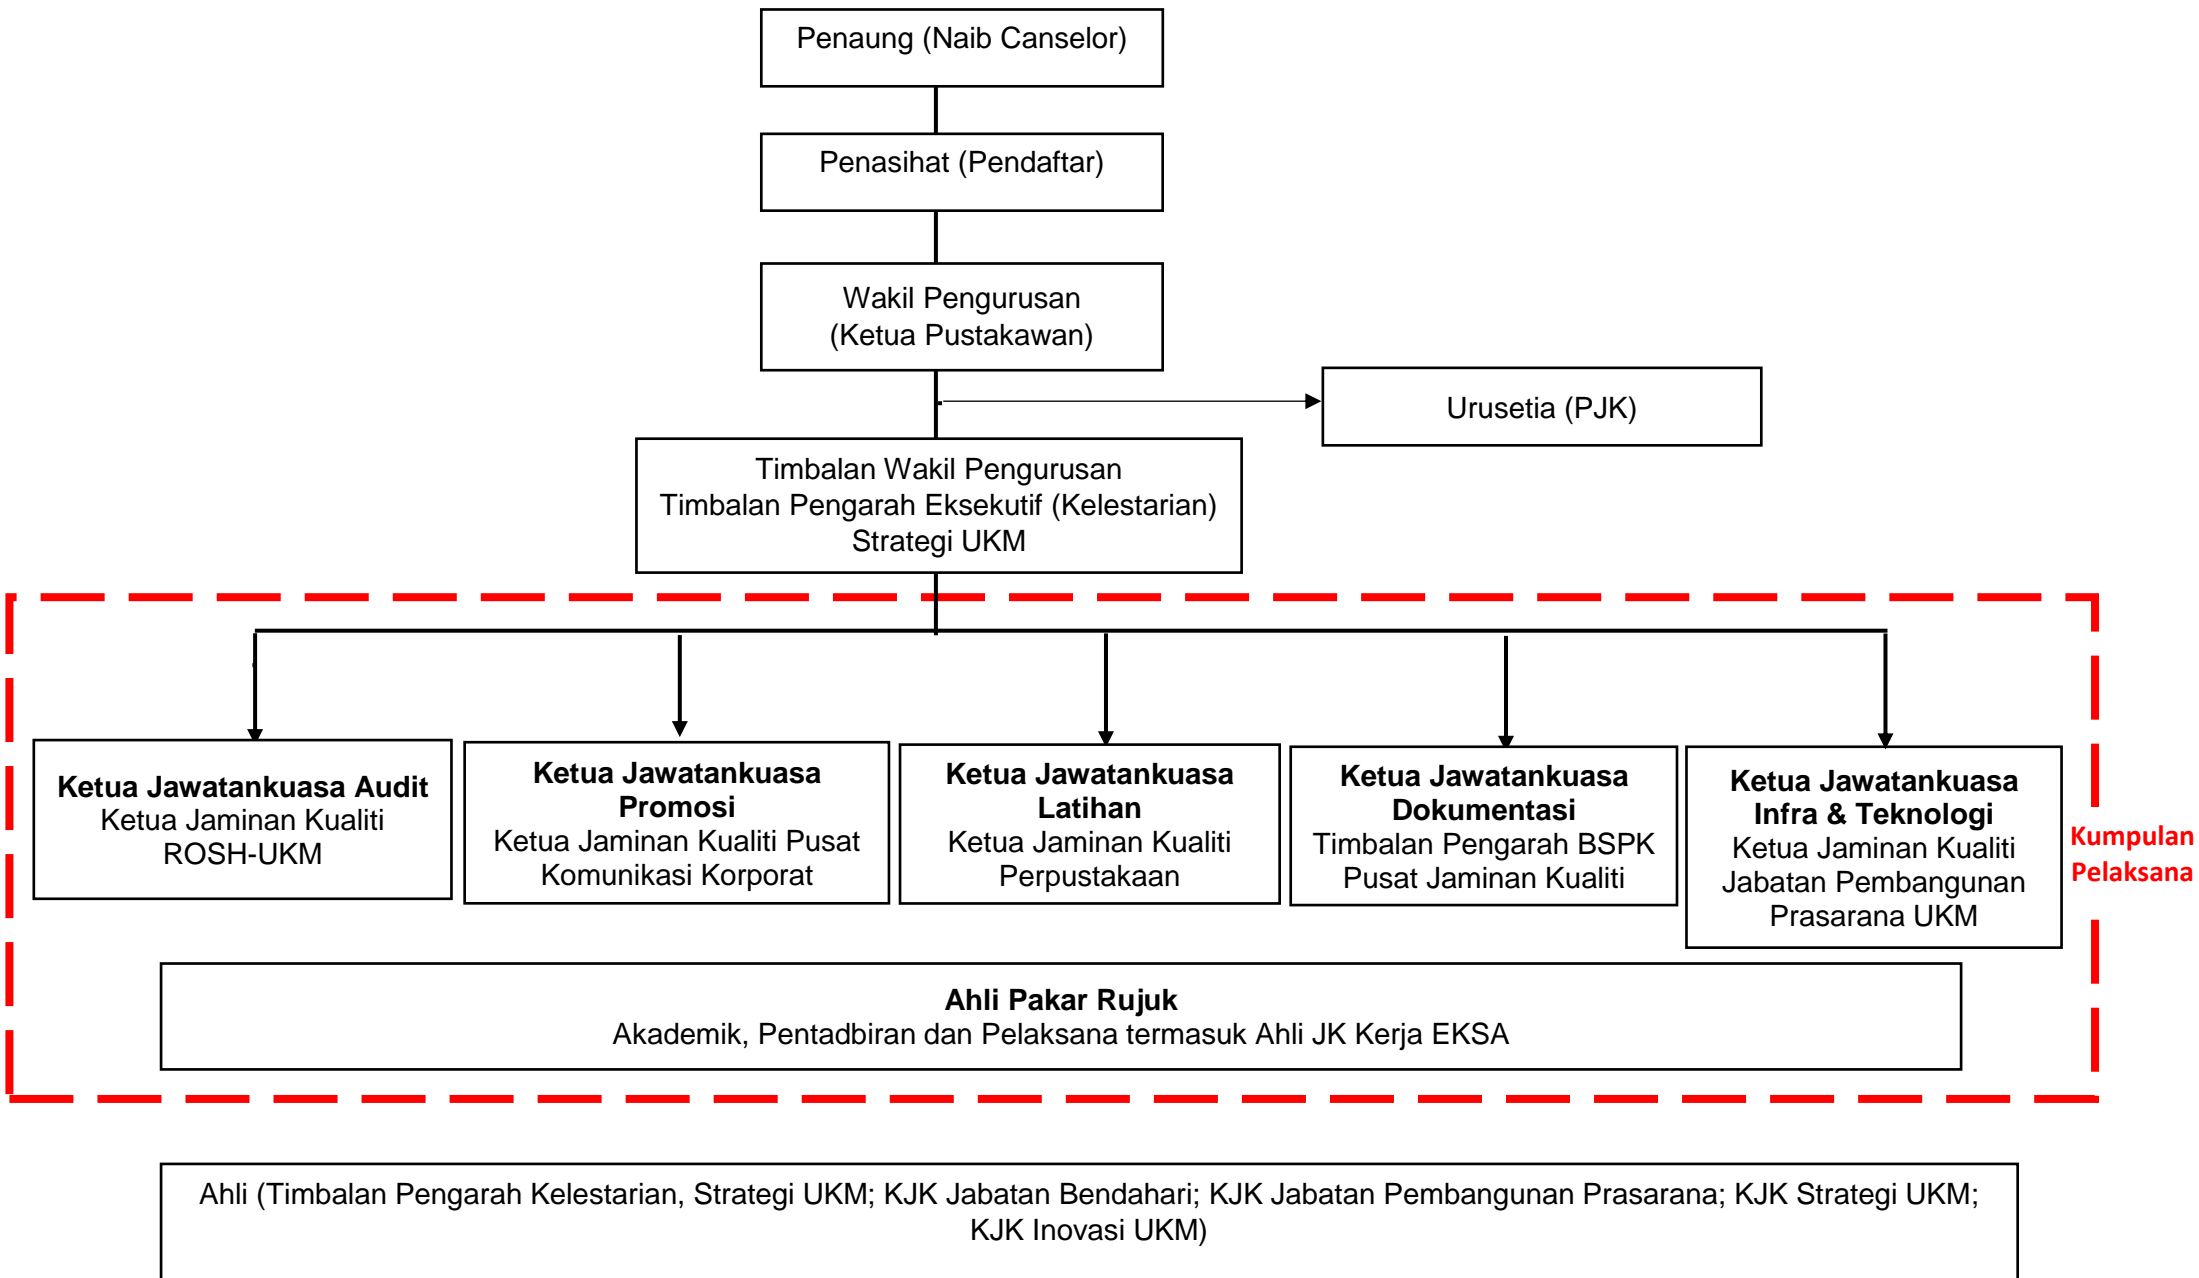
Penaung (Naib Canselor)

Penasihat (Pendaftar)

Wakil Pengurusan
(Ketua Pustakawan)

Urusetia (PJK)

Timbalan Wakil Pengurusan
Timbalan Pengarah Eksekutif (Kelestarian)
Strategi UKM

**Ketua Jawatankuasa Audit**
Ketua Jaminan Kualiti
ROSH-UKM

**Ketua Jawatankuasa Promosi**
Ketua Jaminan Kualiti Pusat
Komunikasi Korporat

**Ketua Jawatankuasa Latihan**
Ketua Jaminan Kualiti
Perpustakaan

**Ketua Jawatankuasa Dokumentasi**
Timbalan Pengarah BSPK
Pusat Jaminan Kualiti

**Ketua Jawatankuasa Infra & Teknologi**
Ketua Jaminan Kualiti
Jabatan Pembangunan
Prasarana UKM

Kumpulan Pelaksana

**Ahli Pakar Rujuk**
Akademik, Pentadbiran dan Pelaksana termasuk Ahli JK Kerja EKSA

Ahli (Timbalan Pengarah Kelestarian, Strategi UKM; KJK Jabatan Bendahari; KJK Jabatan Pembangunan Prasarana; KJK Strategi UKM; KJK Inovasi UKM)